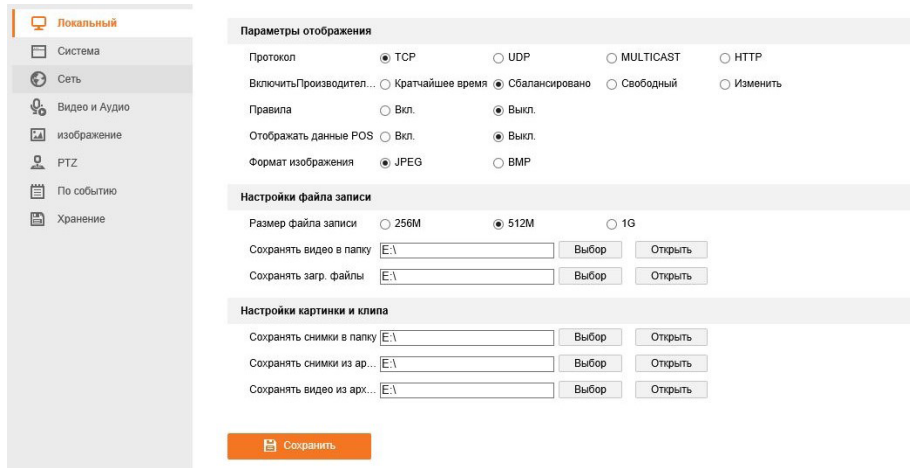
Локальный
Система
Сеть
Видео и Аудио
изображение
PTZ
По событию
Хранение

Параметры отображения

| | | | | |
|---|---|---|---|---|
| Протокол | TCP | UDP | MULTICAST | HTTP |
| ВключитьПроизводител... | Кратчайшее время | Сбалансировано | Свободный | Изменить |
| Правила | Вкл. | Выкл. | | |
| Отображать данные POS | Вкл. | Выкл. | | |
| Формат изображения | JPEG | BMP | | |

Настройки файла записи

| | | | |
|---|---|---|---|
| Размер файла записи | 256M | 512M | 1G |
| Сохранять видео в папку | E:\ | Выбор | Открыть |
| Сохранять загр. файлы | E:\ | Выбор | Открыть |

Настройки картинки и клипа

| | | | |
|---|---|---|---|
| Сохранять снимки в папку | E:\ | Выбор | Открыть |
| Сохранять снимки из ар... | E:\ | Выбор | Открыть |
| Сохранять видео из арх... | E:\ | Выбор | Открыть |

Сохранить